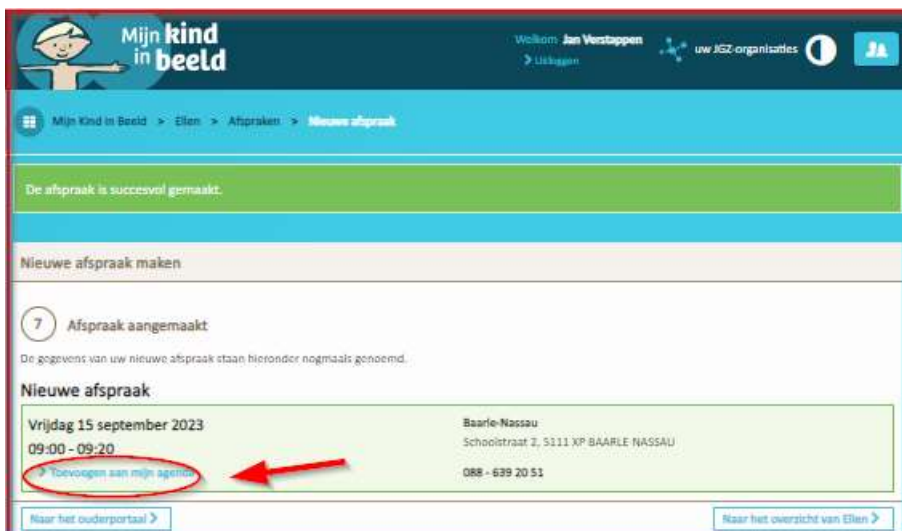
Mijn kind in beeld

Welkom Jan Verstappen
> Uitloggen

uw JGZ-organisaties

JA

Mijn Kind in Beeld > Ellen > Afspraken > Nieuwe afspraak

De afspraak is succesvol gemaakt.

Nieuwe afspraak maken

7 Afspraak aangemaakt

De gegevens van uw nieuwe afspraak staan hieronder nogmaals genoemd.

Nieuwe afspraak

Vrijdag 15 september 2023
09:00 - 09:20
> Toevoegen aan mijn agenda

Baarle-Nassau
Schoolstraat 2, 5111 XP BAARLE NASSAU
088 - 639 20 51

Naar het ouderportaal >

Naar het overzicht van Ellen >